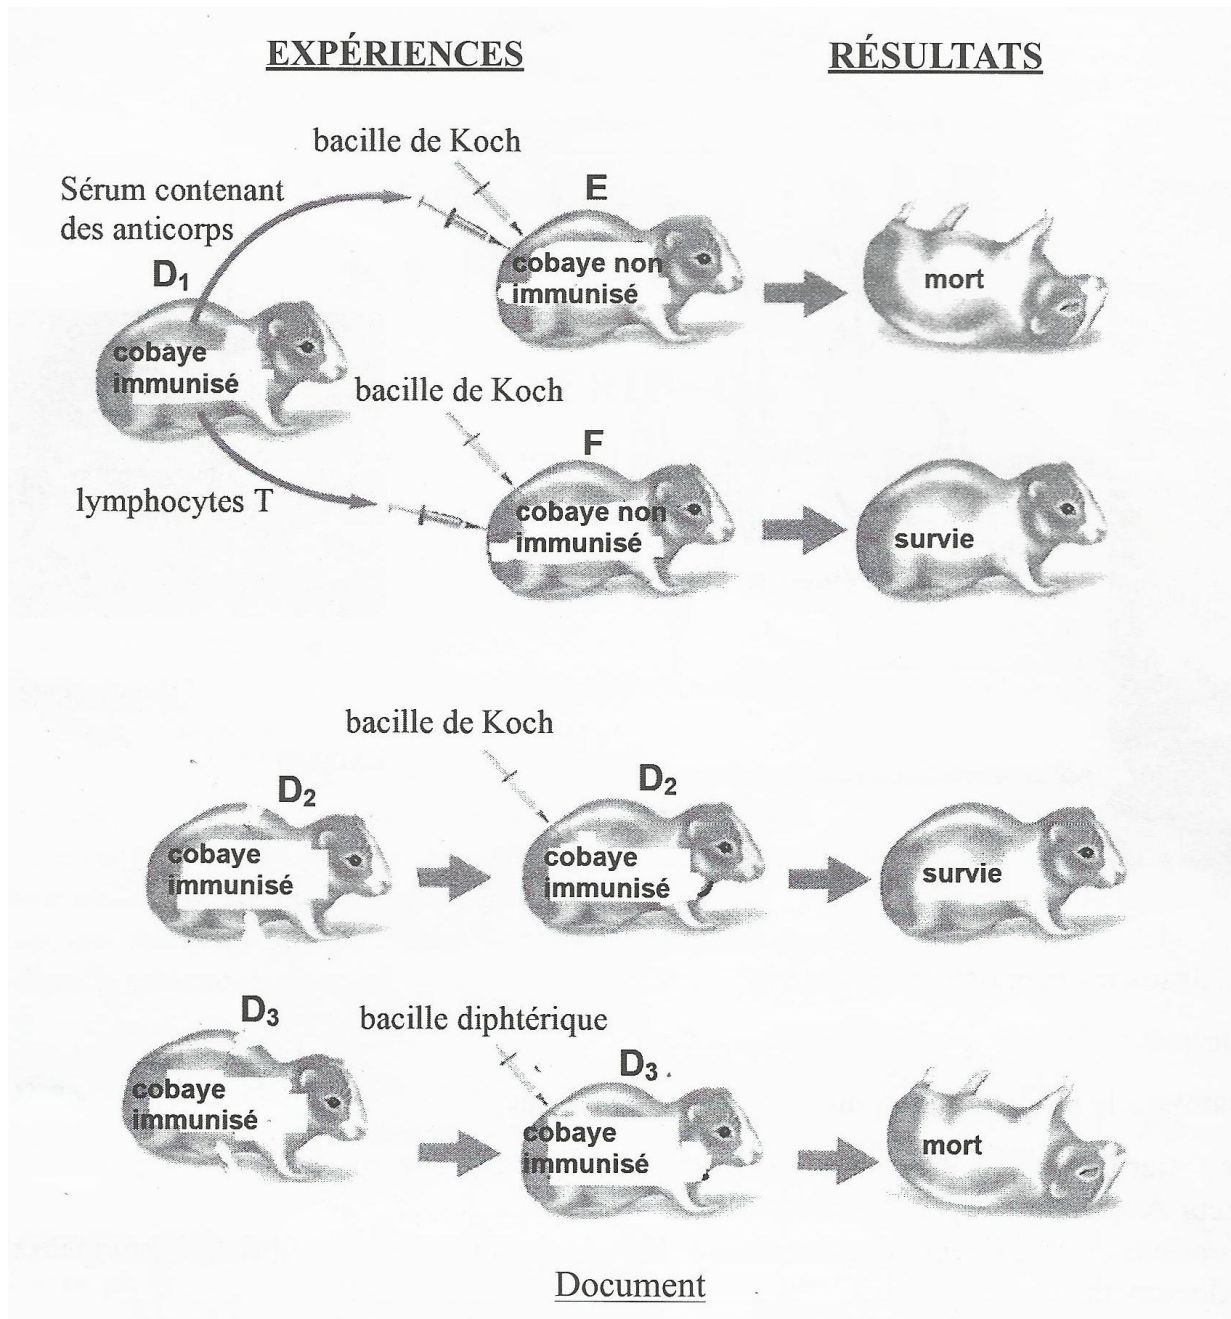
EXPÉRIENCES

RÉSULTATS

bacille de Koch

Sérum contenant des anticorps

E

cobaye non immunisé

mort

$D_1$

cobaye immunisé

bacille de Koch

F

lymphocytes T

cobaye non immunisé

survie

bacille de Koch

$D_2$

cobaye immunisé

$D_2$

cobaye immunisé

survie

$D_3$

bacille diphtérique

cobaye immunisé

$D_3$

cobaye immunisé

mort

Document